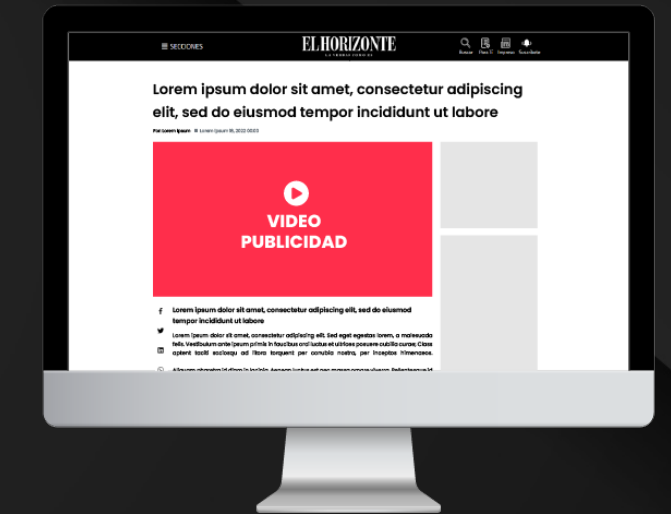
SECCIONES

EL HORIZONTE

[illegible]

Buscar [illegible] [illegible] Suscribirse

Lorem ipsum dolor sit amet, consectetur adipiscing elit, sed do eiusmod tempor incididunt ut labore

Por Lorem Ipsum · Lorem Ipsum 18, 2022 00:00

VIDEO PUBLICIDAD

Lorem ipsum dolor sit amet, consectetur adipiscing elit, sed do eiusmod tempor incididunt ut labore

Lorem ipsum dolor sit amet, consectetur adipiscing elit. Sed eget egestas lorem, a malesuada felis. Vestibulum ante ipsum primis in faucibus orci luctus et ultrices posuere cubilia curae; Class aptent taciti sociosqu ad litora torquent per conubia nostra, per inceptos himenaeos.

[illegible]